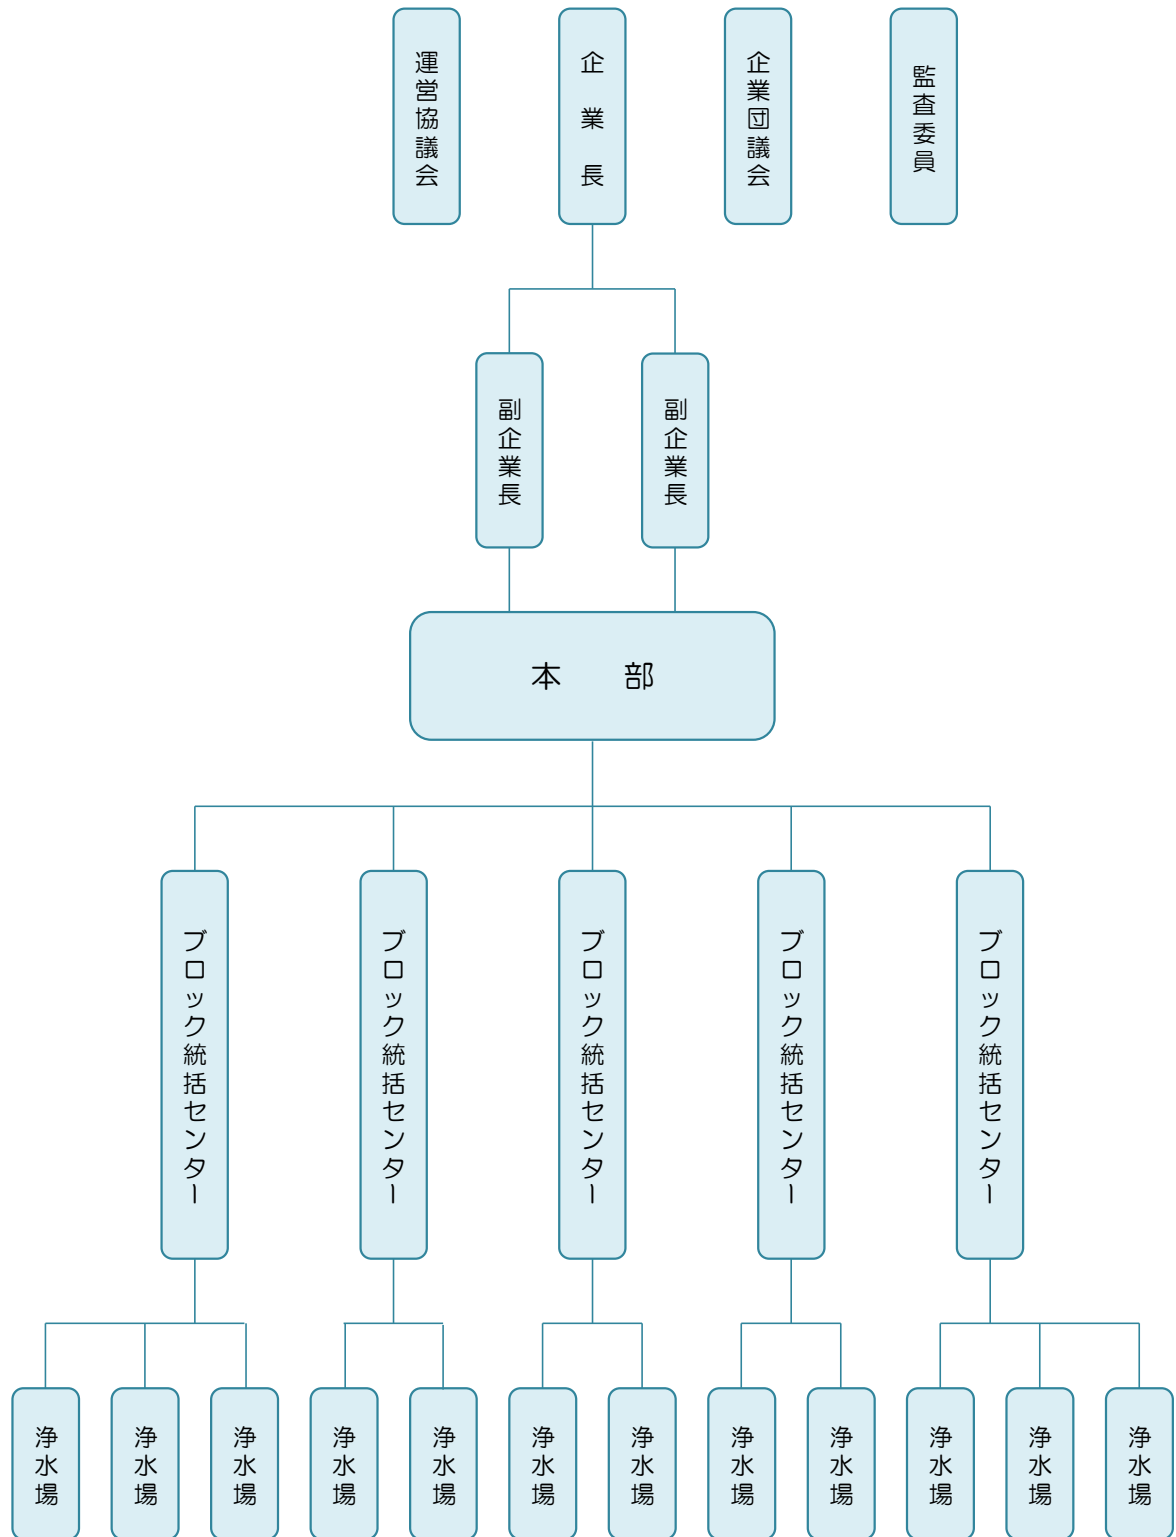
運営協議会

企業長

企業団議会

監査委員

副企業長

副企業長

本部

ブロック統括センター

ブロック統括センター

ブロック統括センター

ブロック統括センター

ブロック統括センター

浄水場

浄水場

浄水場

浄水場

浄水場

浄水場

浄水場

浄水場

浄水場

浄水場

浄水場

浄水場